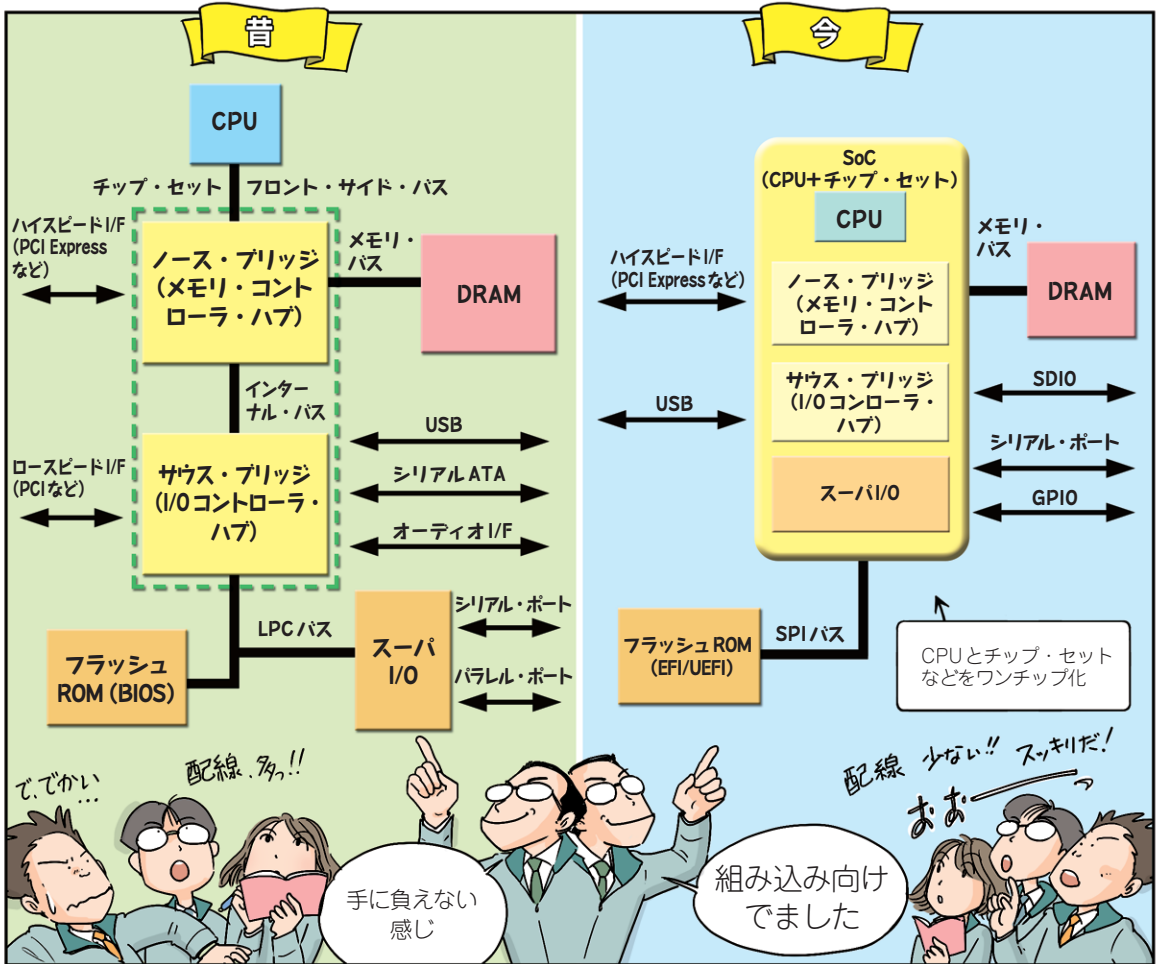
昔

CPU

チップ・セット

フロント・サイド・バス

ハイスピードI/F (PCI Express など)

ノース・ブリッジ (メモリ・コントローラ・ハブ)

メモリ・バス

DRAM

インターナル・バス

USB

ロースピードI/F (PCIなど)

サウス・ブリッジ (I/Oコントローラ・ハブ)

シリアルATA

オーディオI/F

LPCバス

シリアル・ポート

フラッシュROM (BIOS)

スーパI/O

パラレル・ポート

今

SoC (CPU+チップ・セット)

CPU

メモリ・バス

ハイスピードI/F (PCI Expressなど)

ノース・ブリッジ (メモリ・コントローラ・ハブ)

DRAM

サウス・ブリッジ (I/Oコンローラ・ハブ)

SDIO

USB

シリアル・ポート

スーパI/O

GPIO

フラッシュROM (EFI/UEFI)

SPIバス

CPUとチップ・セットなどをワンチップ化

で,でかい…

配線,多っ!!

手に負えない感じ

組み込み向けでました

配線 少ない!! スッキリだ!

おお